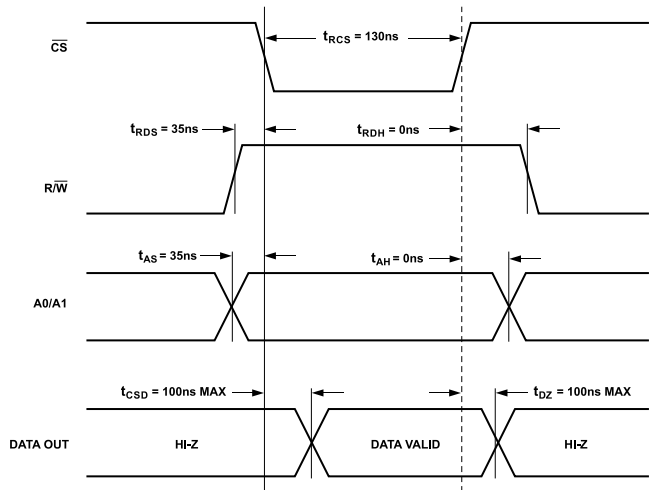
$\overline{CS}$

$t_{RCS}$ = 130ns

$t_{RDS}$ = 35ns

$t_{RDH}$ = 0ns

R/$\overline{W}$

$t_{AS}$ = 35ns

$t_{AH}$ = 0ns

A0/A1

$t_{CSD}$ = 100ns MAX

$t_{DZ}$ = 100ns MAX

DATA OUT

HI-Z

DATA VALID

HI-Z